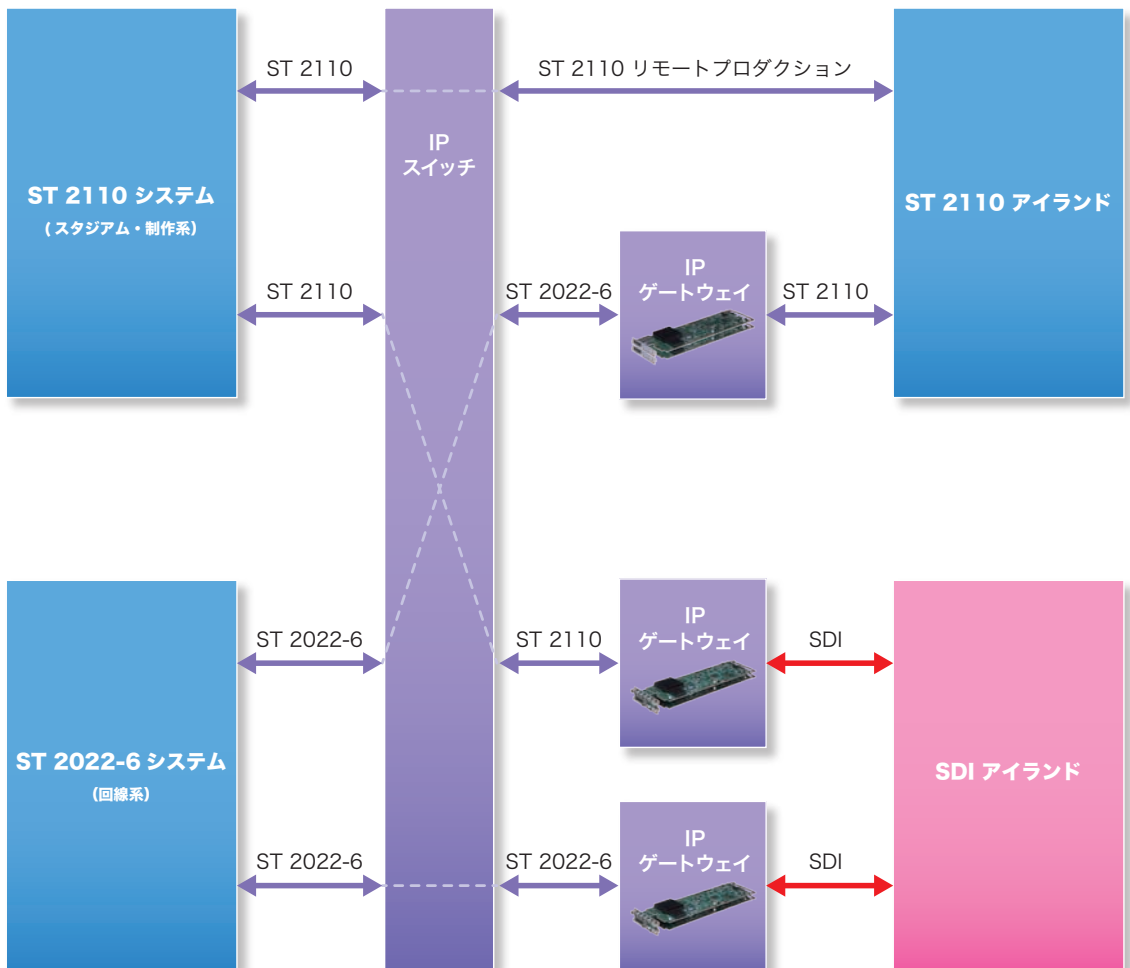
ST 2110 システム
( スタジアム・制作系)

ST 2110

IP
スイッチ

ST 2110 リモートプロダクション

ST 2110 アイランド

ST 2110

ST 2022-6

IP
ゲートウェイ

ST 2110

ST 2022-6 システム
(回線系)

ST 2022-6

ST 2110

IP
ゲートウェイ

SDI

SDI アイランド

ST 2022-6

ST 2022-6

IP
ゲートウェイ

SDI